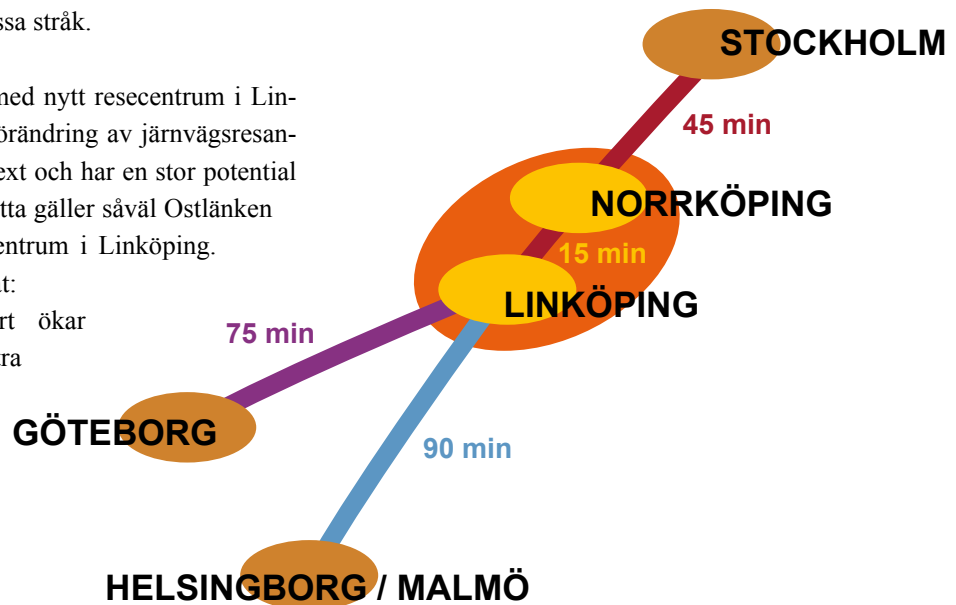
ssa stråk.

med nytt resecentrum i Linförändring av järnvägsresanext och har en stor potential tta gäller såväl Ostlänken centrum i Linköping.
t:
rt ökar
ra

STOCKHOLM
45 min
NORRKÖPING
15 min
LINKÖPING
75 min
GÖTEBORG
90 min
HELSINGBORG / MALMÖ